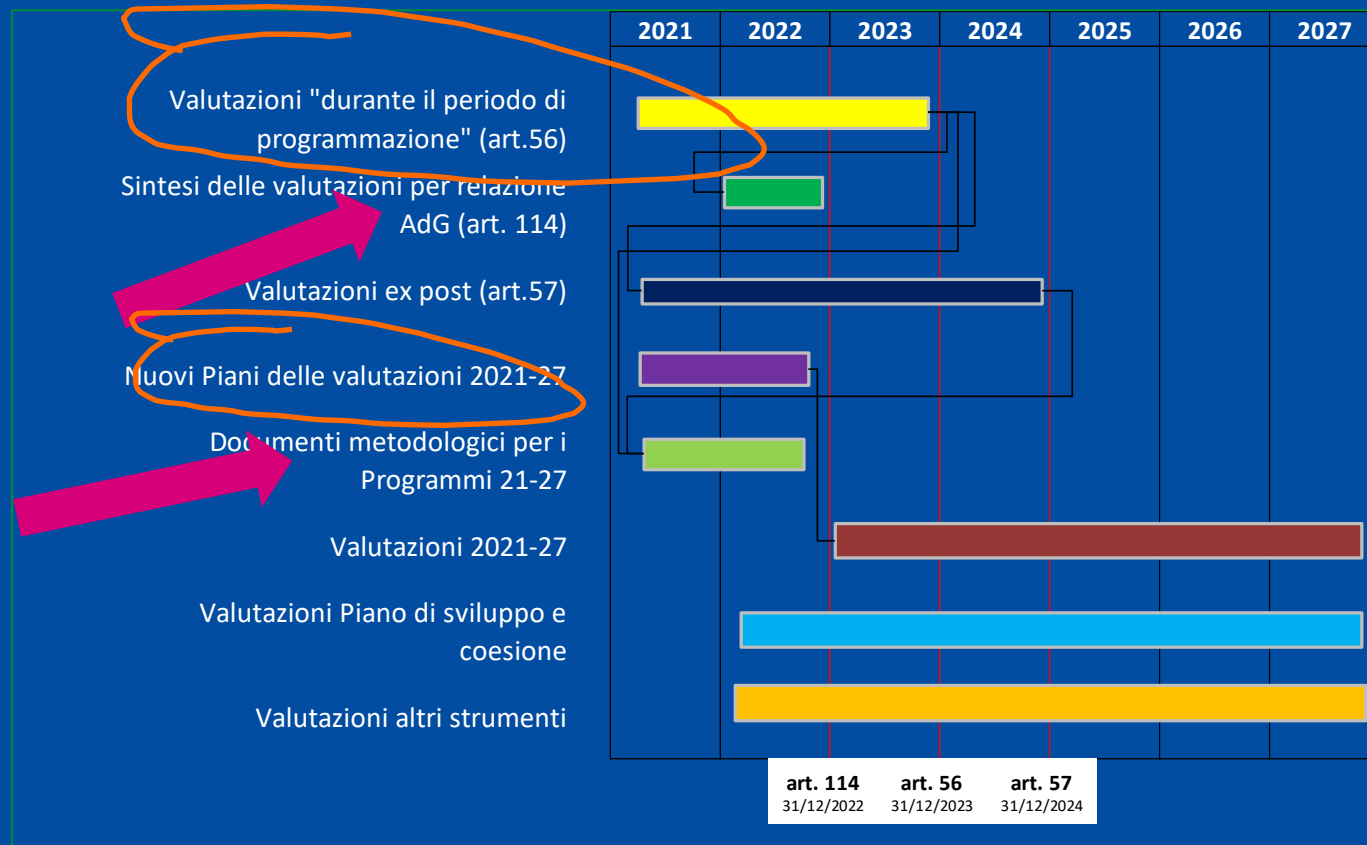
| 2021 | 2022 | 2023 | 2024 | 2025 | 2026 | 2027 |
|---|---|---|---|---|---|---|

Valutazioni "durante il periodo di programmazione" (art.56)

Sintesi delle valutazioni per relazione AdG (art. 114)

Valutazioni ex post (art.57)

Nuovi Piani delle valutazioni 2021-27

Documenti metodologici per i Programmi 21-27

Valutazioni 2021-27

Valutazioni Piano di sviluppo e coesione

Valutazioni altri strumenti

| art. 114 | art. 56 | art. 57 |
|---|---|---|
| 31/12/2022 | 31/12/2023 | 31/12/2024 |